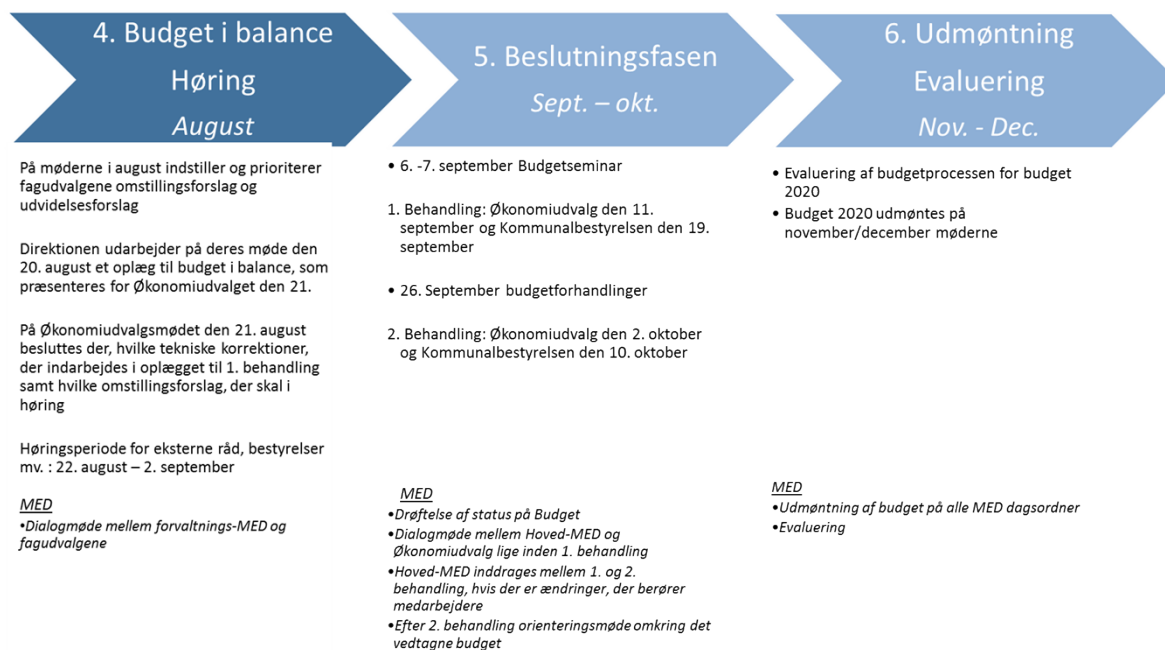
4. Budget i balance
Høring
August

På møderne i august indstiller og prioriterer fagudvalgene omstillingsforslag og udvidelsesforslag

Direktionen udarbejder på deres møde den 20. august et oplæg til budget i balance, som præsenteres for Økonomiudvalget den 21.

På Økonomiudvalgsmødet den 21. august besluttes der, hvilke tekniske korrektioner, der indarbejdes i oplægget til 1. behandling samt hvilke omstillingsforslag, der skal i høring

Høringsperiode for eksterne råd, bestyrelser mv. : 22. august – 2. september

MED
•Dialogmøde mellem forvaltnings-MED og fagudvalgene

5. Beslutningsfasen
Sept. – okt.

• 6. -7. september Budgetseminar

1. Behandling: Økonomiudvalg den 11. september og Kommunalbestyrelsen den 19. september

• 26. September budgetforhandlinger

2. Behandling: Økonomiudvalg den 2. oktober og Kommunalbestyrelsen den 10. oktober

MED
•Drøftelse af status på Budget
•Dialogmøde mellem Hoved-MED og Økonomiudvalg lige inden 1. behandling
•Hoved-MED inddrages mellem 1. og 2. behandling, hvis der er ændringer, der berører medarbejdere
•Efter 2. behandling orienteringsmøde omkring det vedtagne budget

6. Udmøntning
Evaluering
Nov. - Dec.

• Evaluering af budgetprocessen for budget 2020
• Budget 2020 udmøntes på november/december møderne

MED
•Udmøntning af budget på alle MED dagsordner
•Evaluering